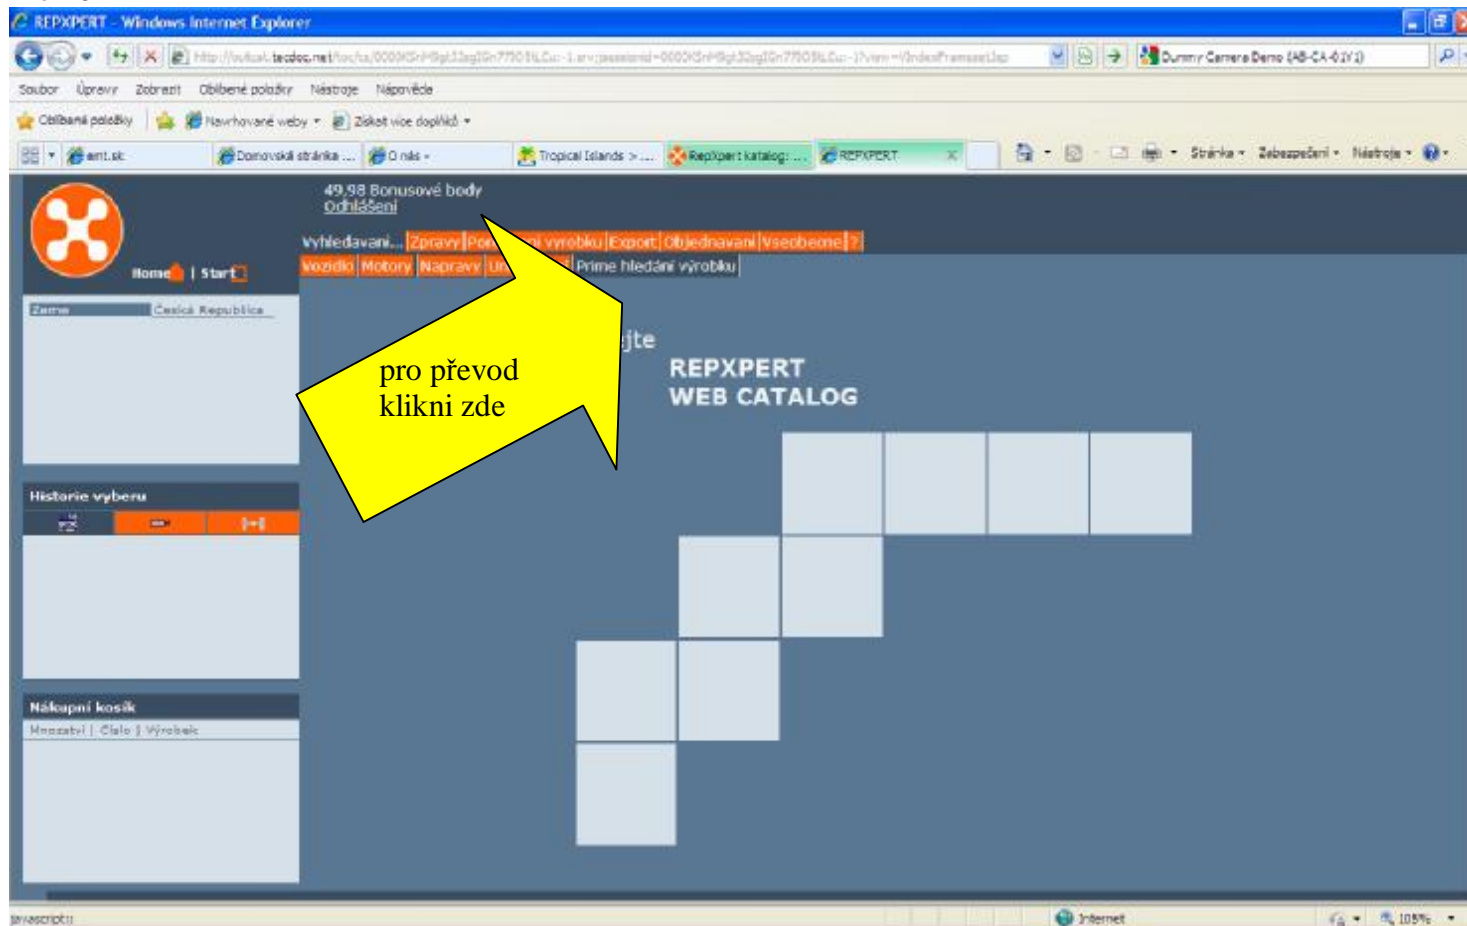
REPXPERT - Windows Internet Explorer

http://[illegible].tecdoc.net/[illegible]

Dummy Carrera Demo (AB-CA-01Y1)

Soubor Úpravy Zobrazit Oblíbené položky Nástroje Nápověda

Oblíbené položky Navrhované weby Získat více doplňků

amt.sk Domovská stránka ... O nás Tropical Islands > ... RepXpert katalog: ... REPXPERT

Stránka Zabezpečení Nástroje

49,98 Bonusové body
Odhlášení

Vyhledavani... Zpravy Por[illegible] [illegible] vyrobku Export Objednavani Vseobecne ?
Vozidla Motory Napravy Un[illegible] Prime hledání výrobku

Home | Start

Zeme Česká Republica

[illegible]jte
REPXPERT
WEB CATALOG

pro převod
klikni zde

Historie vyberu

Nákupní kosík
Mnozstvi | Cislo | Výrobek

javascript:;

Internet

105%